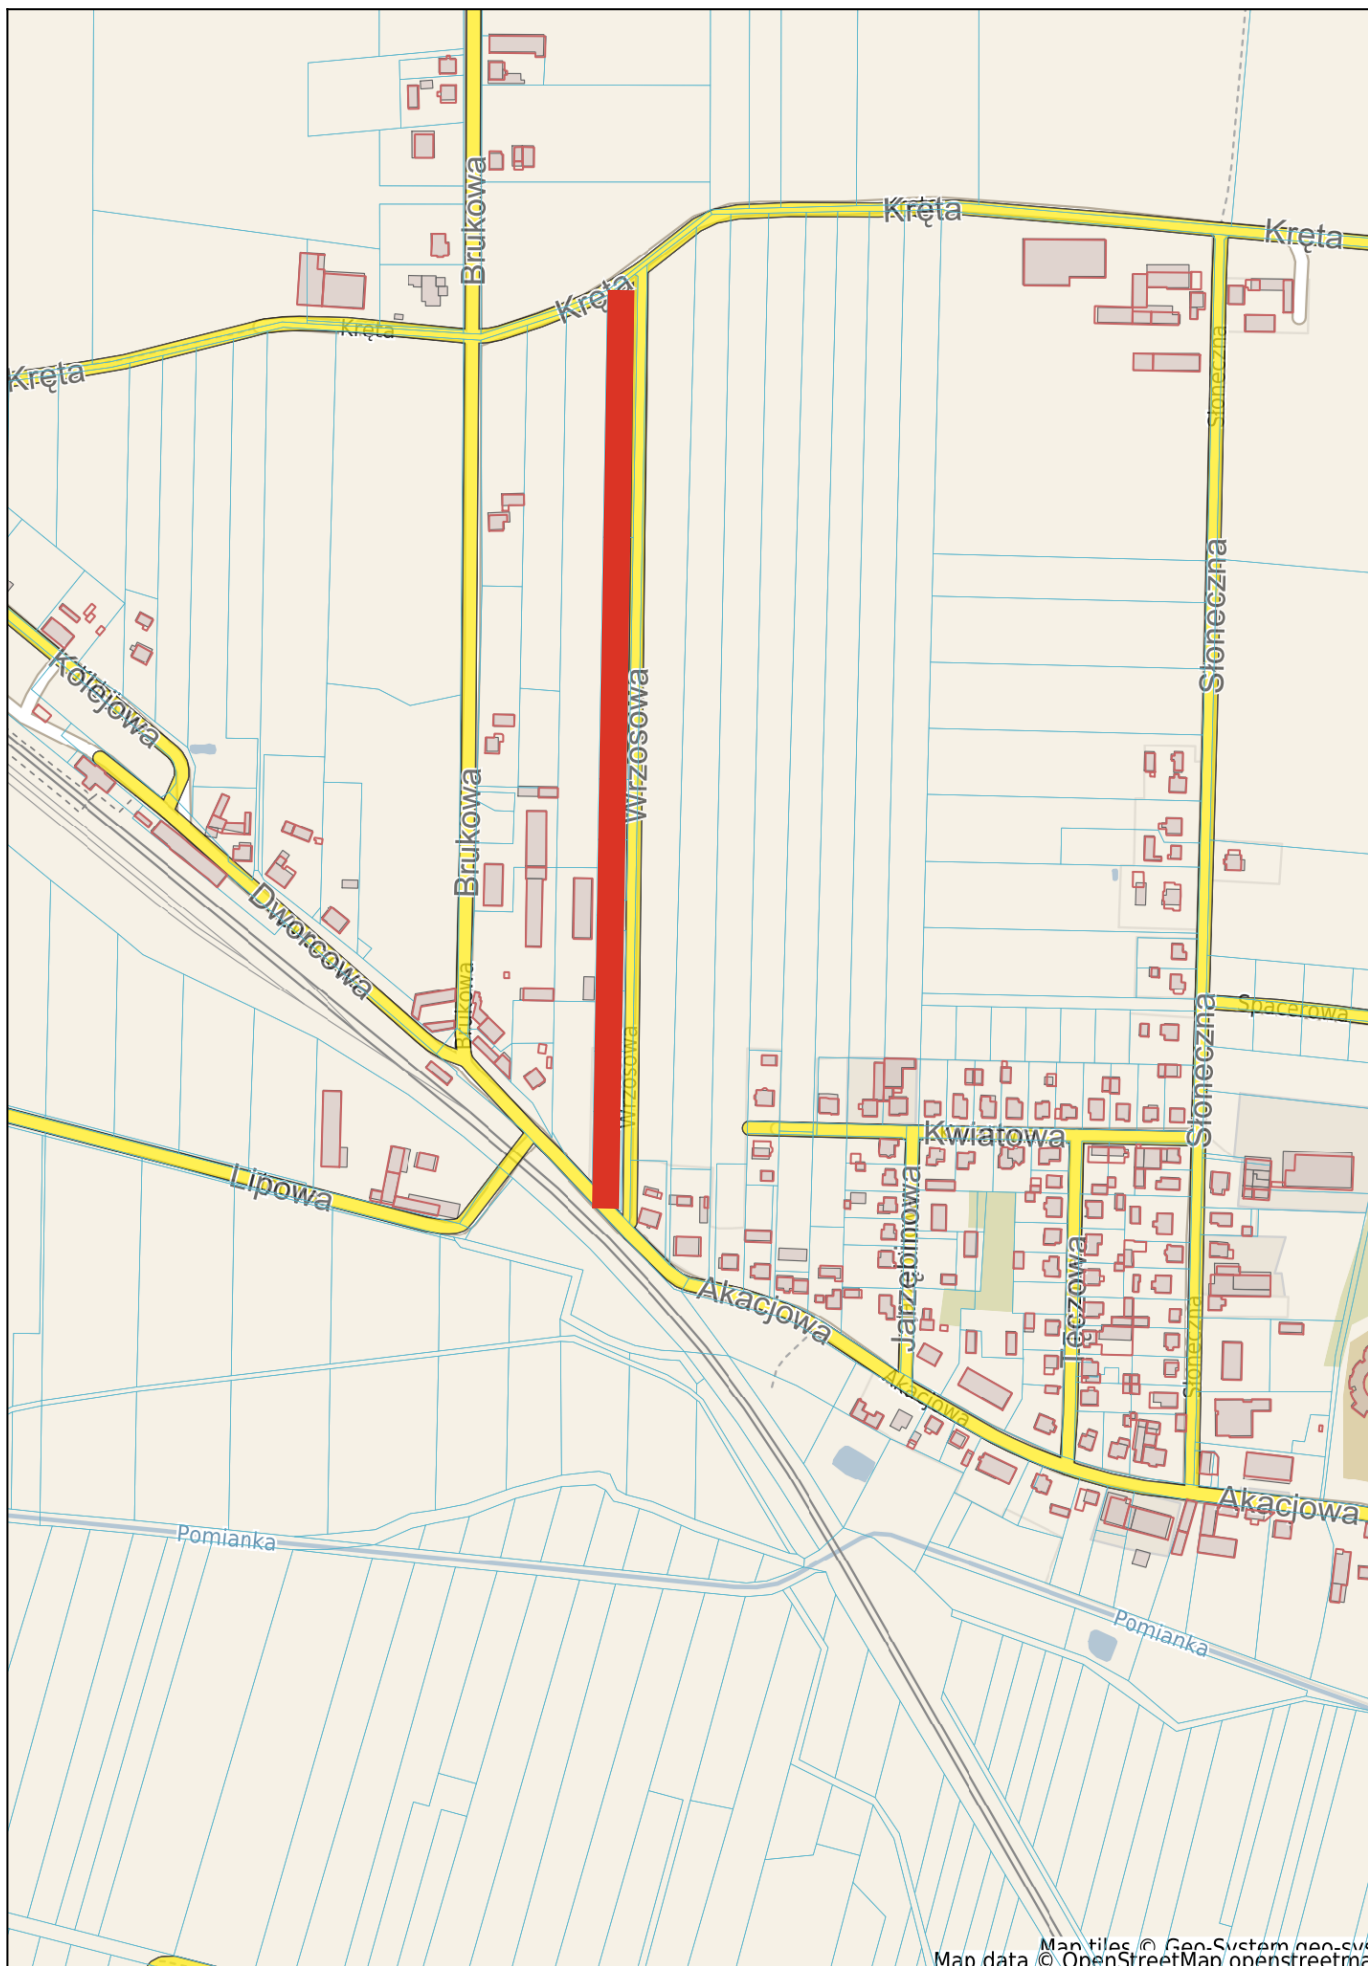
Kręta
Kręta
Kręta
Kręta
Kręta
Brukowa
Brukowa
Brukowa
Słoneczna
Słoneczna
Słoneczna
Słoneczna
Wrzosowa
Wrzosowa
Kolejowa
Dworcowa
Spacerowa
Kwiatowa
Lipowa
Jarzębinowa
Tęczowa
Akacjowa
Akacjowa
Akacjowa
Pomianka
Pomianka
Map tiles © Geo-System geo-sy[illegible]
Map data © OpenStreetMap openstreetma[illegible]